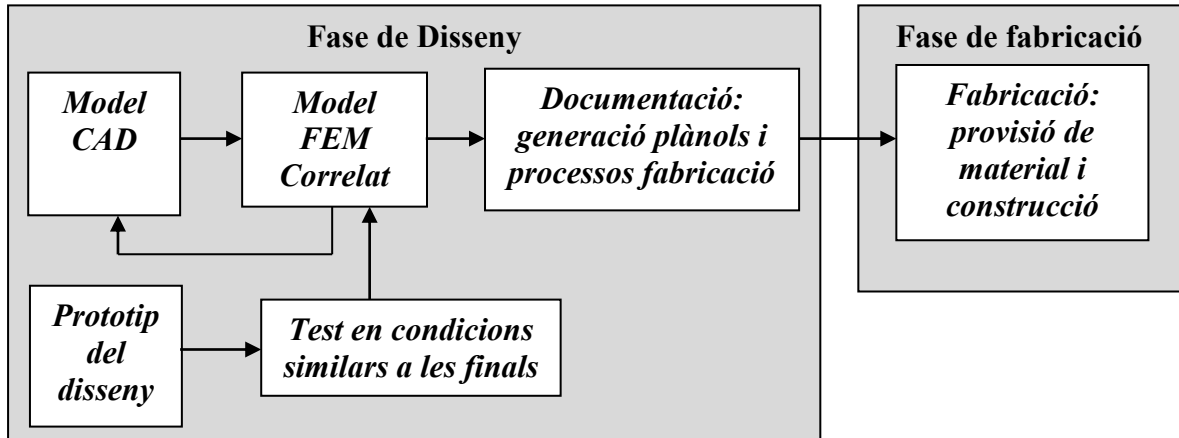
Fase de Disseny

Model CAD

Model FEM Correlat

Documentació: generació plànols i processos fabricació

Prototip del disseny

Test en condicions similars a les finals

Fase de fabricació

Fabricació: provisió de material i construcció